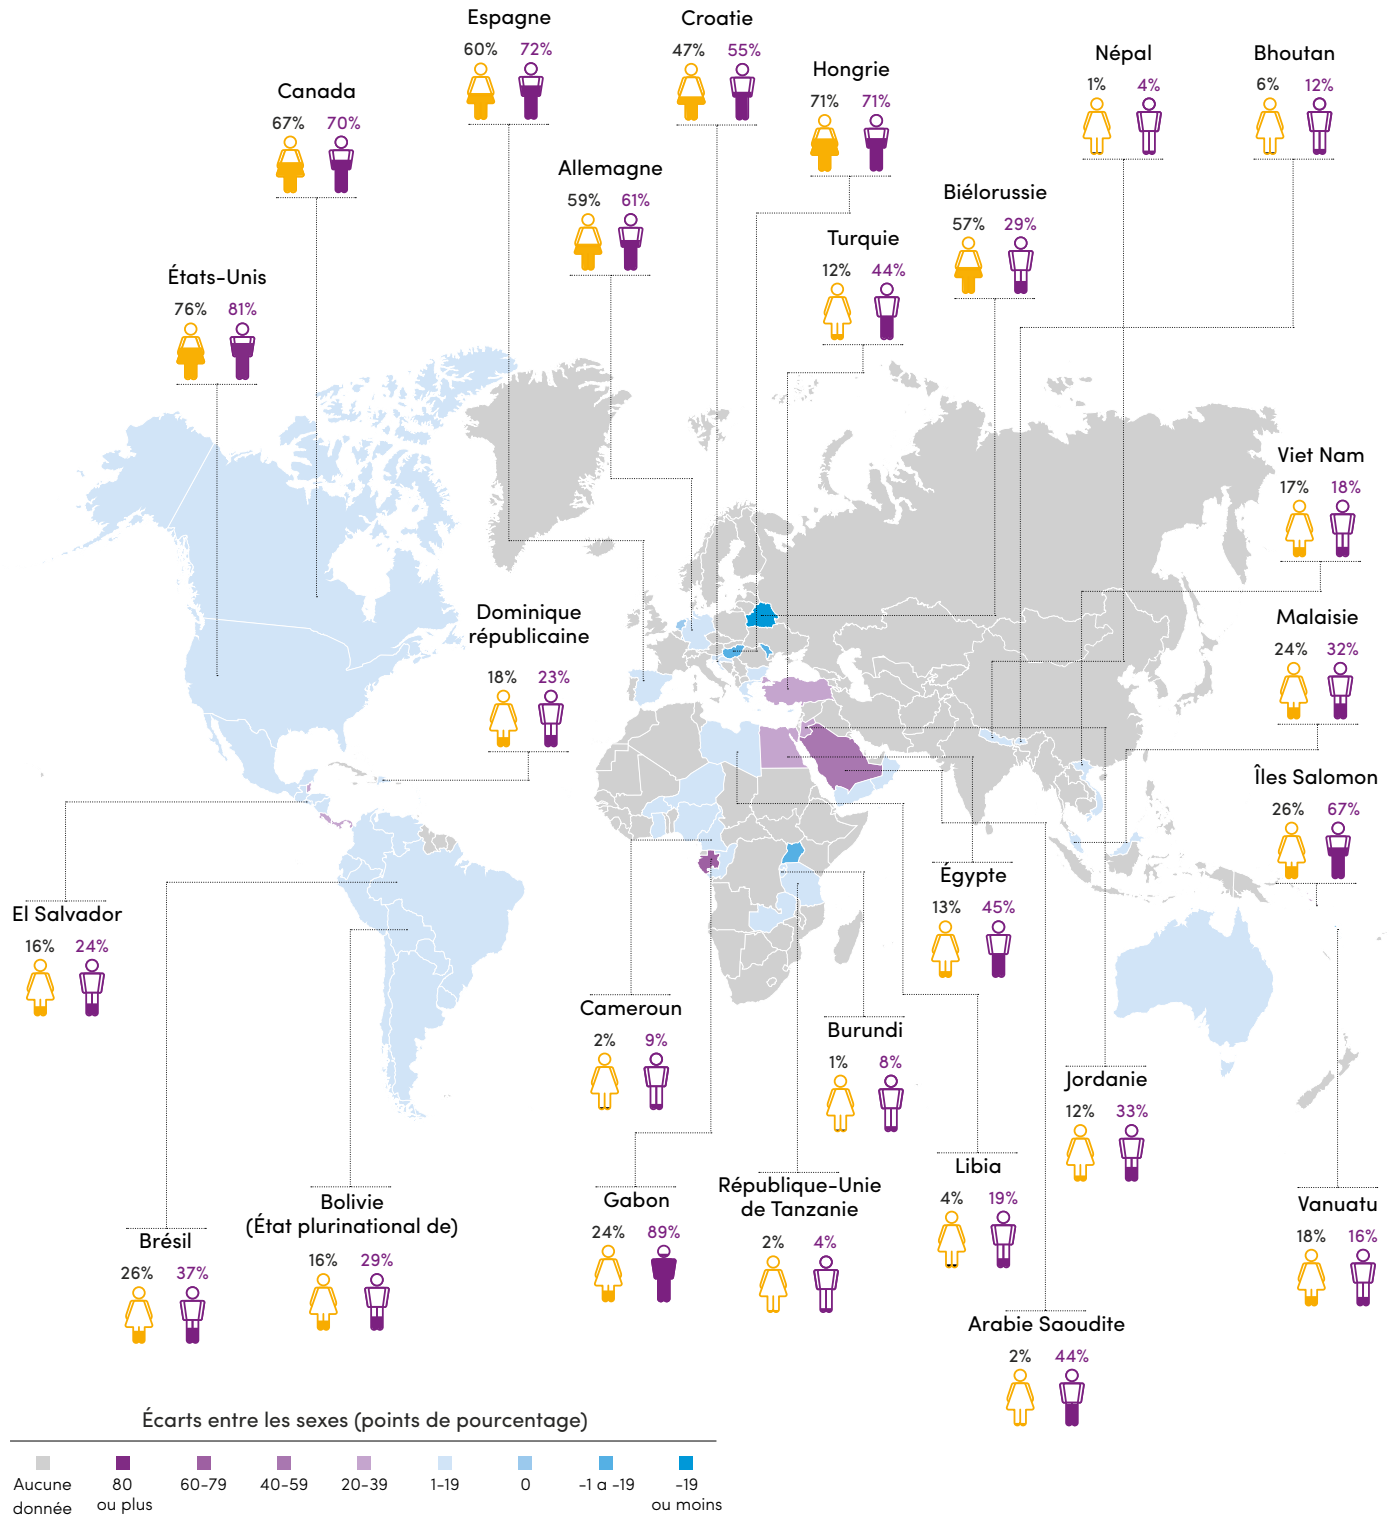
Espagne
60% 72%

Croatie
47% 55%

Hongrie
71% 71%

Népal
1% 4%

Bhoutan
6% 12%

Canada
67% 70%

Allemagne
59% 61%

Biélorussie
57% 29%

Turquie
12% 44%

États-Unis
76% 81%

Viet Nam
17% 18%

Dominique républicaine
18% 23%

Malaisie
24% 32%

Îles Salomon
26% 67%

El Salvador
16% 24%

Égypte
13% 45%

Cameroun
2% 9%

Burundi
1% 8%

Jordanie
12% 33%

Libia
4% 19%

Gabon
24% 89%

République-Unie de Tanzanie
2% 4%

Vanuatu
18% 16%

Brésil
26% 37%

Bolivie (État plurinational de)
16% 29%

Arabie Saoudite
2% 44%

Écarts entre les sexes (points de pourcentage)

Aucune donnée | 80 ou plus | 60-79 | 40-59 | 20-39 | 1-19 | 0 | -1 a -19 | -19 ou moins